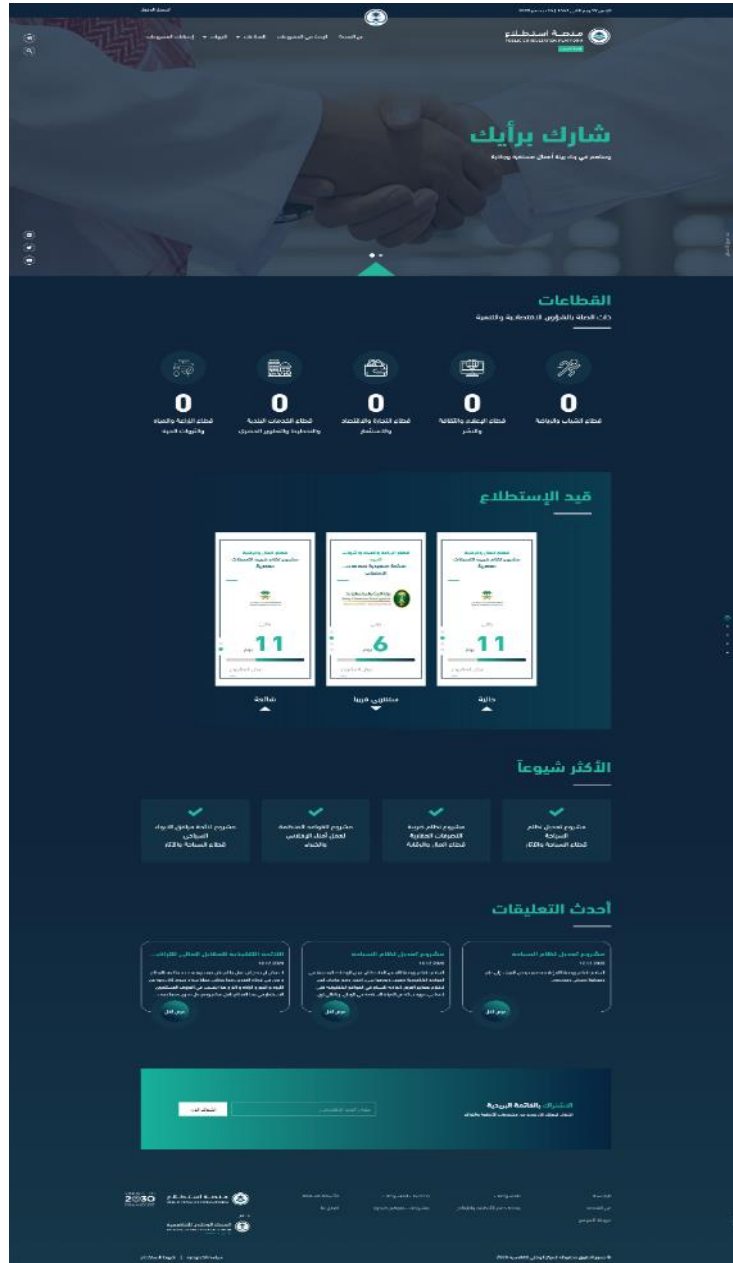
منصة استطلاع

شارك برأيك

وساهم في بناء بيئة أعمال مستقرة وجاذبة

القطاعات

ذات الصلة بالفرص الاقتصادية والتنمية

0
قطاع الشباب والرياضة

0
قطاع الإعلام والثقافة والنشر

0
قطاع التجارة والاقتصاد والاستثمار

0
قطاع الخدمات البلدية والإسكان والتطوير العمراني

0
قطاع الزراعة والمياه والثروات الحية

قيد الإستطلاع

11

6

11

حالية

مستقبلي قريبا

سابقة

الأكثر شيوعاً

مشروع تعديل نظام السياحة
قطاع السياحة والآثار

مشروع نظام حرية التصرفات العقارية
قطاع العدل والعقارية

مشروع اللوائح المنظمة لعمل أنشطة الإنتاج والتصدير

مشروع لائحة مزاولي الرواد السياحي
قطاع السياحة والآثار

أحدث التعليقات

مشروع تعديل نظام السياحة

مشروع تعديل نظام السياحة

اللائحة التنفيذية للتعامل المالي للأوقاف...

عرض الكل

عرض الكل

عرض الكل

الاشتراك بالقائمة البريدية

اشترك الآن

منصة استطلاع

2030